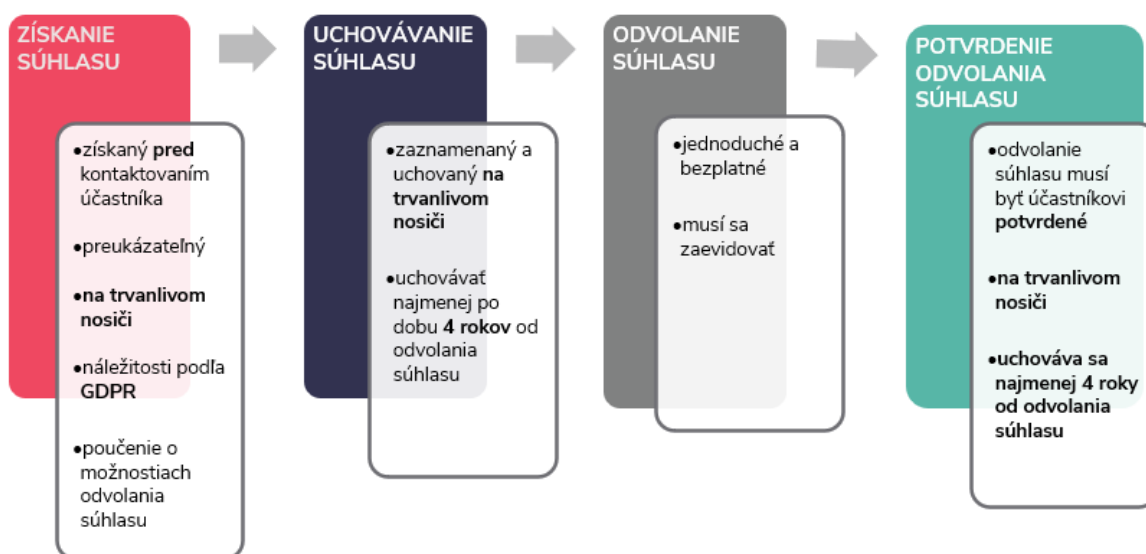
ZÍSKANIE SÚHLASU

•získaný pred kontaktovaním účastníka

•preukázateľný

•na trvanlivom nosiči

•náležitosti podľa GDPR

•poučenie o možnostiach odvolania súhlasu

UCHOVÁVANIE SÚHLASU

•zaznamenaný a uchovaný na trvanlivom nosiči

•uchovávať najmenej po dobu 4 rokov od odvolania súhlasu

ODVOLANIE SÚHLASU

•jednoduché a bezplatné

•musí sa zaevidovať

POTVRDENIE ODVOLANIA SÚHLASU

•odvolanie súhlasu musí byť účastníkovi potvrdené

•na trvanlivom nosiči

•uchováva sa najmenej 4 roky od odvolania súhlasu